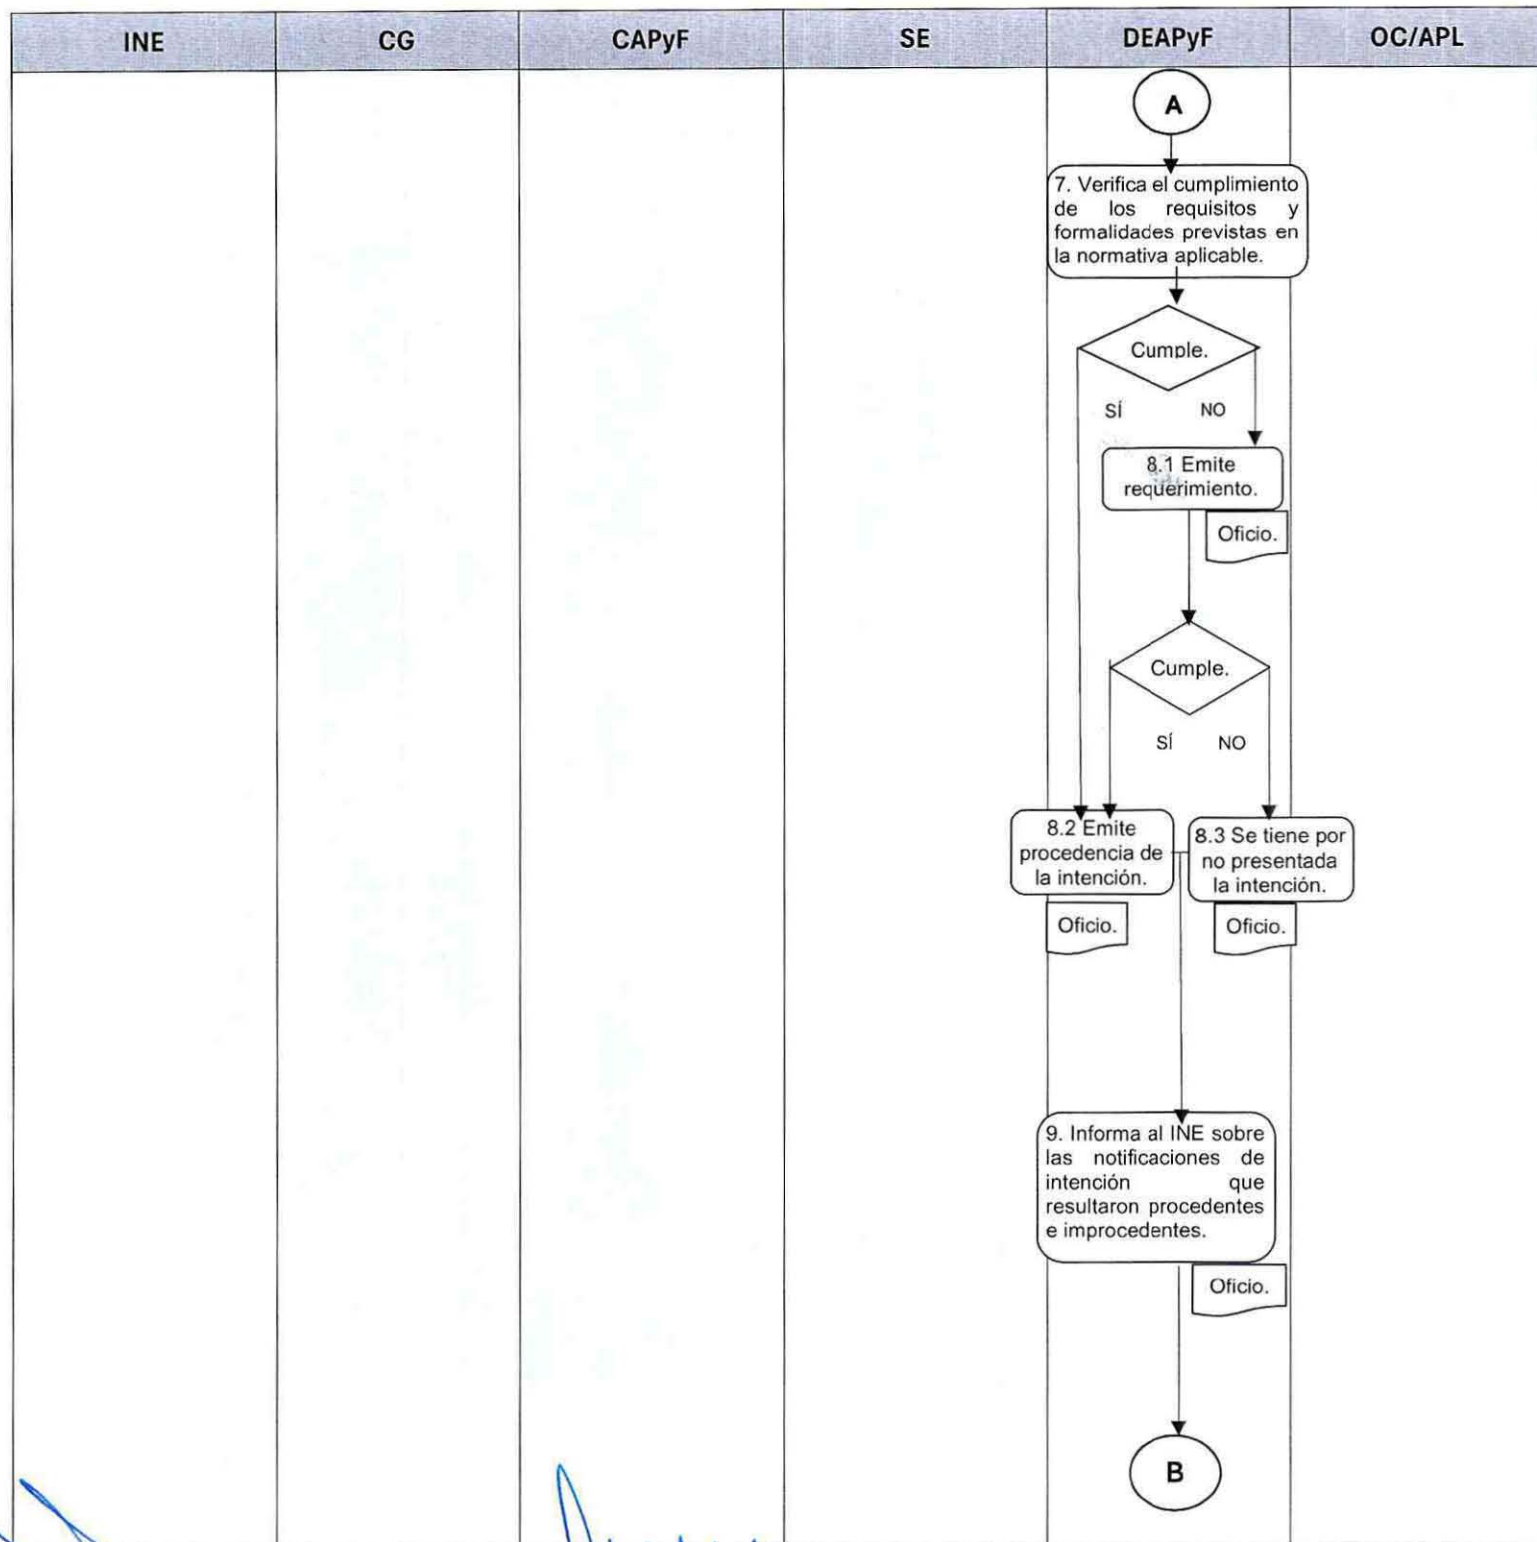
| INE | CG | CAPyF | SE | DEAPyF | OC/APL |
|---|---|---|---|---|---|

A

7. Verifica el cumplimiento de los requisitos y formalidades previstas en la normativa aplicable.

Cumple.

SÍ

NO

8.1 Emite requerimiento.

Oficio.

Cumple.

SÍ

NO

8.2 Emite procedencia de la intención.

Oficio.

8.3 Se tiene por no presentada la intención.

Oficio.

9. Informa al INE sobre las notificaciones de intención que resultaron procedentes e improcedentes.

Oficio.

B